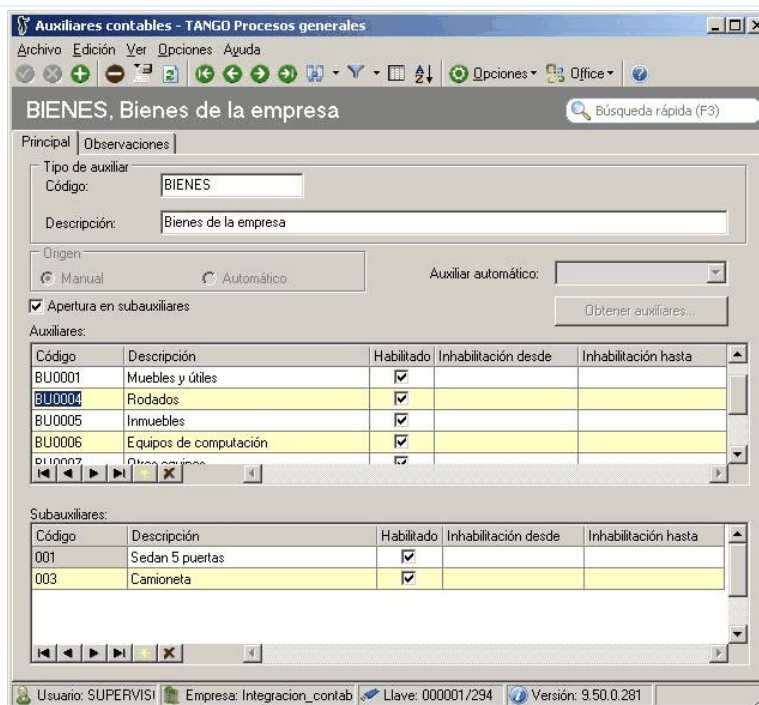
Auxiliares contables - TANGO Procesos generales

Archivo Edición Ver Opciones Ayuda

Opciones Office

BIENES, Bienes de la empresa

Búsqueda rápida (F3)

Principal Observaciones

Tipo de auxiliar

Código: BIENES

Descripción: Bienes de la empresa

Origen

Manual Automático

Auxiliar automático:

Apertura en subauxiliares

Obtener auxiliares...

Auxiliares:

| Código | Descripción | Habilitado | Inhabilitación desde | Inhabilitación hasta |
|---|---|---|---|---|
| BU0001 | Muebles y útiles | ☑ | | |
| BU0004 | Rodados | ☑ | | |
| BU0005 | Inmuebles | ☑ | | |
| BU0006 | Equipos de computación | ☑ | | |
| BU0007 | Otros equipos | ☑ | | |

Subauxiliares:

| Código | Descripción | Habilitado | Inhabilitación desde | Inhabilitación hasta |
|---|---|---|---|---|
| 001 | Sedan 5 puertas | ☑ | | |
| 003 | Camioneta | ☑ | | |

Usuario: SUPERVISI Empresa: Integracion_contab Llave: 000001/294 Versión: 9.50.0.281